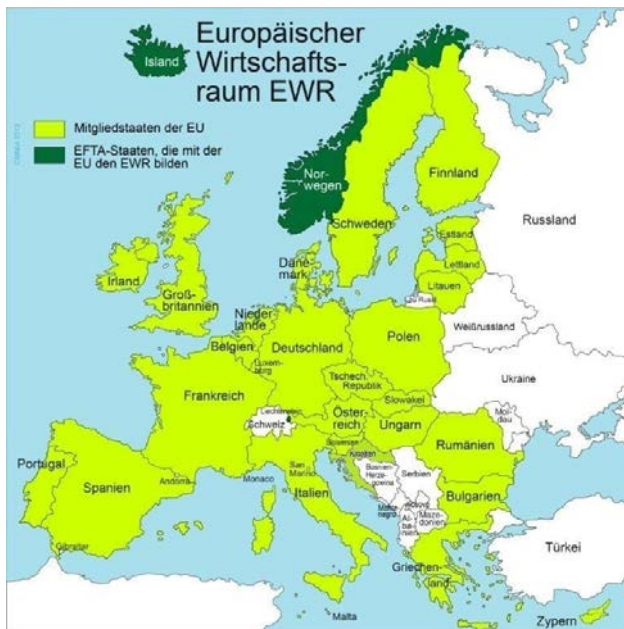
Europäischer Wirtschaftsraum EWR

Island

Mitgliedstaaten der EU

EFTA-Staaten, die mit der EU den EWR bilden

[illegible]

Norwegen

Finnland

Schweden

Russland

Estland

Lettland

Litauen

Dänemark

Irland

Großbritannien

Rus.

Niederlande

Weißrussland

Polen

Belgien

Deutschland

Luxemburg

Tschech. Republik

Ukraine

Frankreich

Slowakei

Liechtenstein

Moldau

Schweiz

Österreich

Ungarn

Slowenien

Rumänien

Kroatien

Portugal

San Marino

Bosnien-Herzegowina

Serbien

Monaco

Andorra

Kosovo

Spanien

Italien

Montenegro

Mazedonien

Bulgarien

Albanien

Gibraltar

Türkei

Griechenland

Malta

Zypern